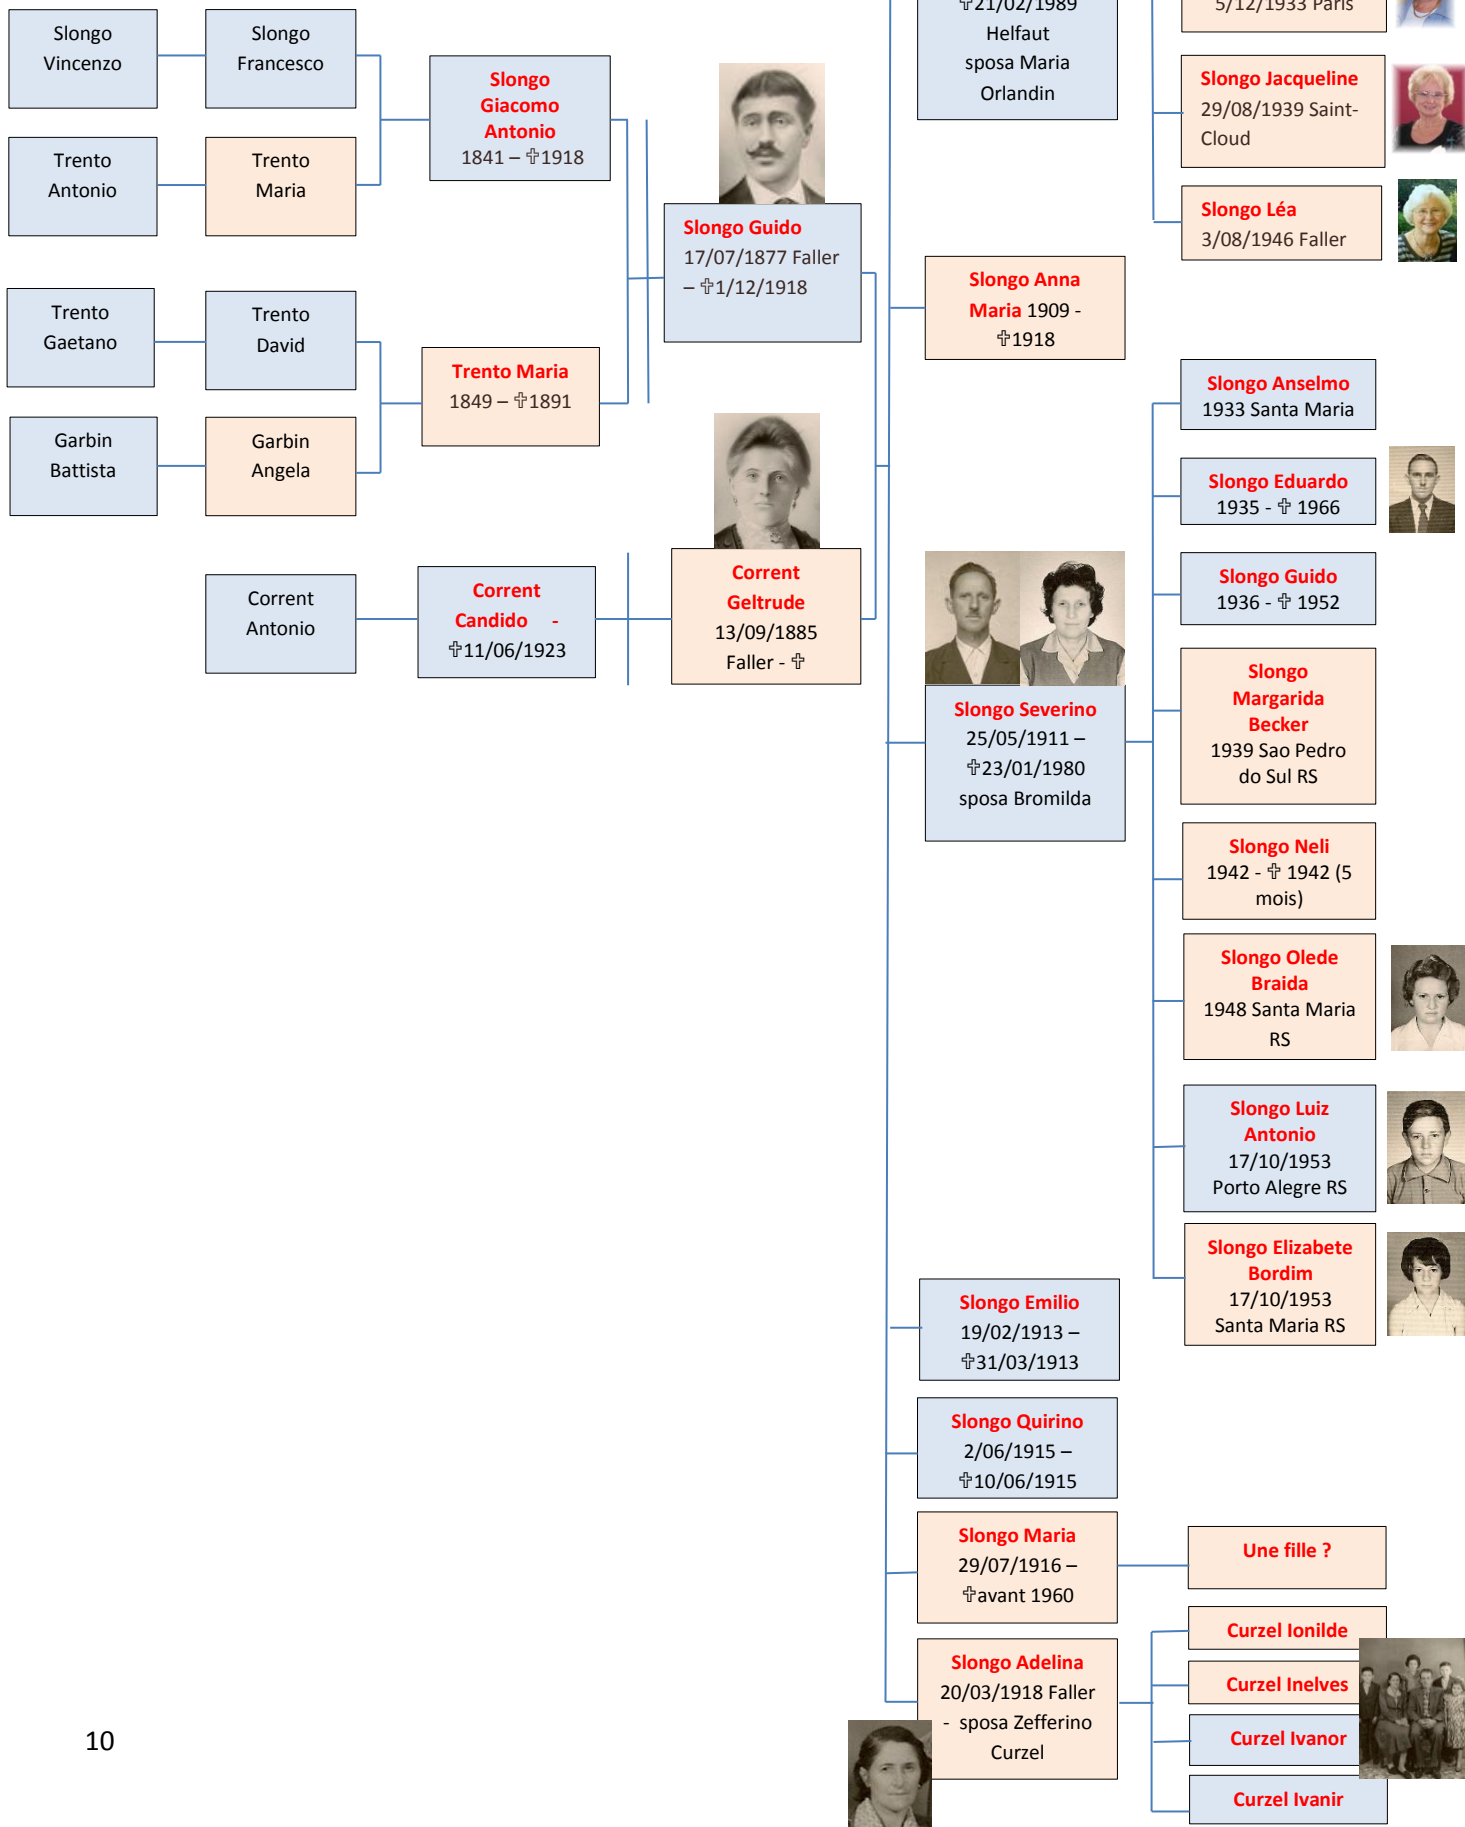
Slongo Vincenzo

Slongo Francesco

Trento Antonio

Trento Maria

Slongo Giacomo Antonio
1841 – ✝1918

Slongo Guido
17/07/1877 Faller – ✝1/12/1918

Trento Gaetano

Trento David

Garbin Battista

Garbin Angela

Trento Maria
1849 – ✝1891

Corrent Antonio

Corrent Candido -
✝11/06/1923

Corrent Geltrude
13/09/1885 Faller - ✝

✝21/02/1989 Helfaut sposa Maria Orlandin

Slongo Anna Maria 1909 - ✝1918

Slongo Severino
25/05/1911 – ✝23/01/1980
sposa Bromilda

Slongo Emilio
19/02/1913 – ✝31/03/1913

Slongo Quirino
2/06/1915 – ✝10/06/1915

Slongo Maria
29/07/1916 – ✝avant 1960

Slongo Adelina
20/03/1918 Faller - sposa Zefferino Curzel

5/12/1933 Paris

Slongo Jacqueline
29/08/1939 Saint-Cloud

Slongo Léa
3/08/1946 Faller

Slongo Anselmo
1933 Santa Maria

Slongo Eduardo
1935 - ✝ 1966

Slongo Guido
1936 - ✝ 1952

Slongo Margarida Becker
1939 Sao Pedro do Sul RS

Slongo Neli
1942 - ✝ 1942 (5 mois)

Slongo Olede Braida
1948 Santa Maria RS

Slongo Luiz Antonio
17/10/1953 Porto Alegre RS

Slongo Elizabete Bordim
17/10/1953 Santa Maria RS

Une fille ?

Curzel Ionilde

Curzel Inelves

Curzel Ivanor

Curzel Ivanir

10